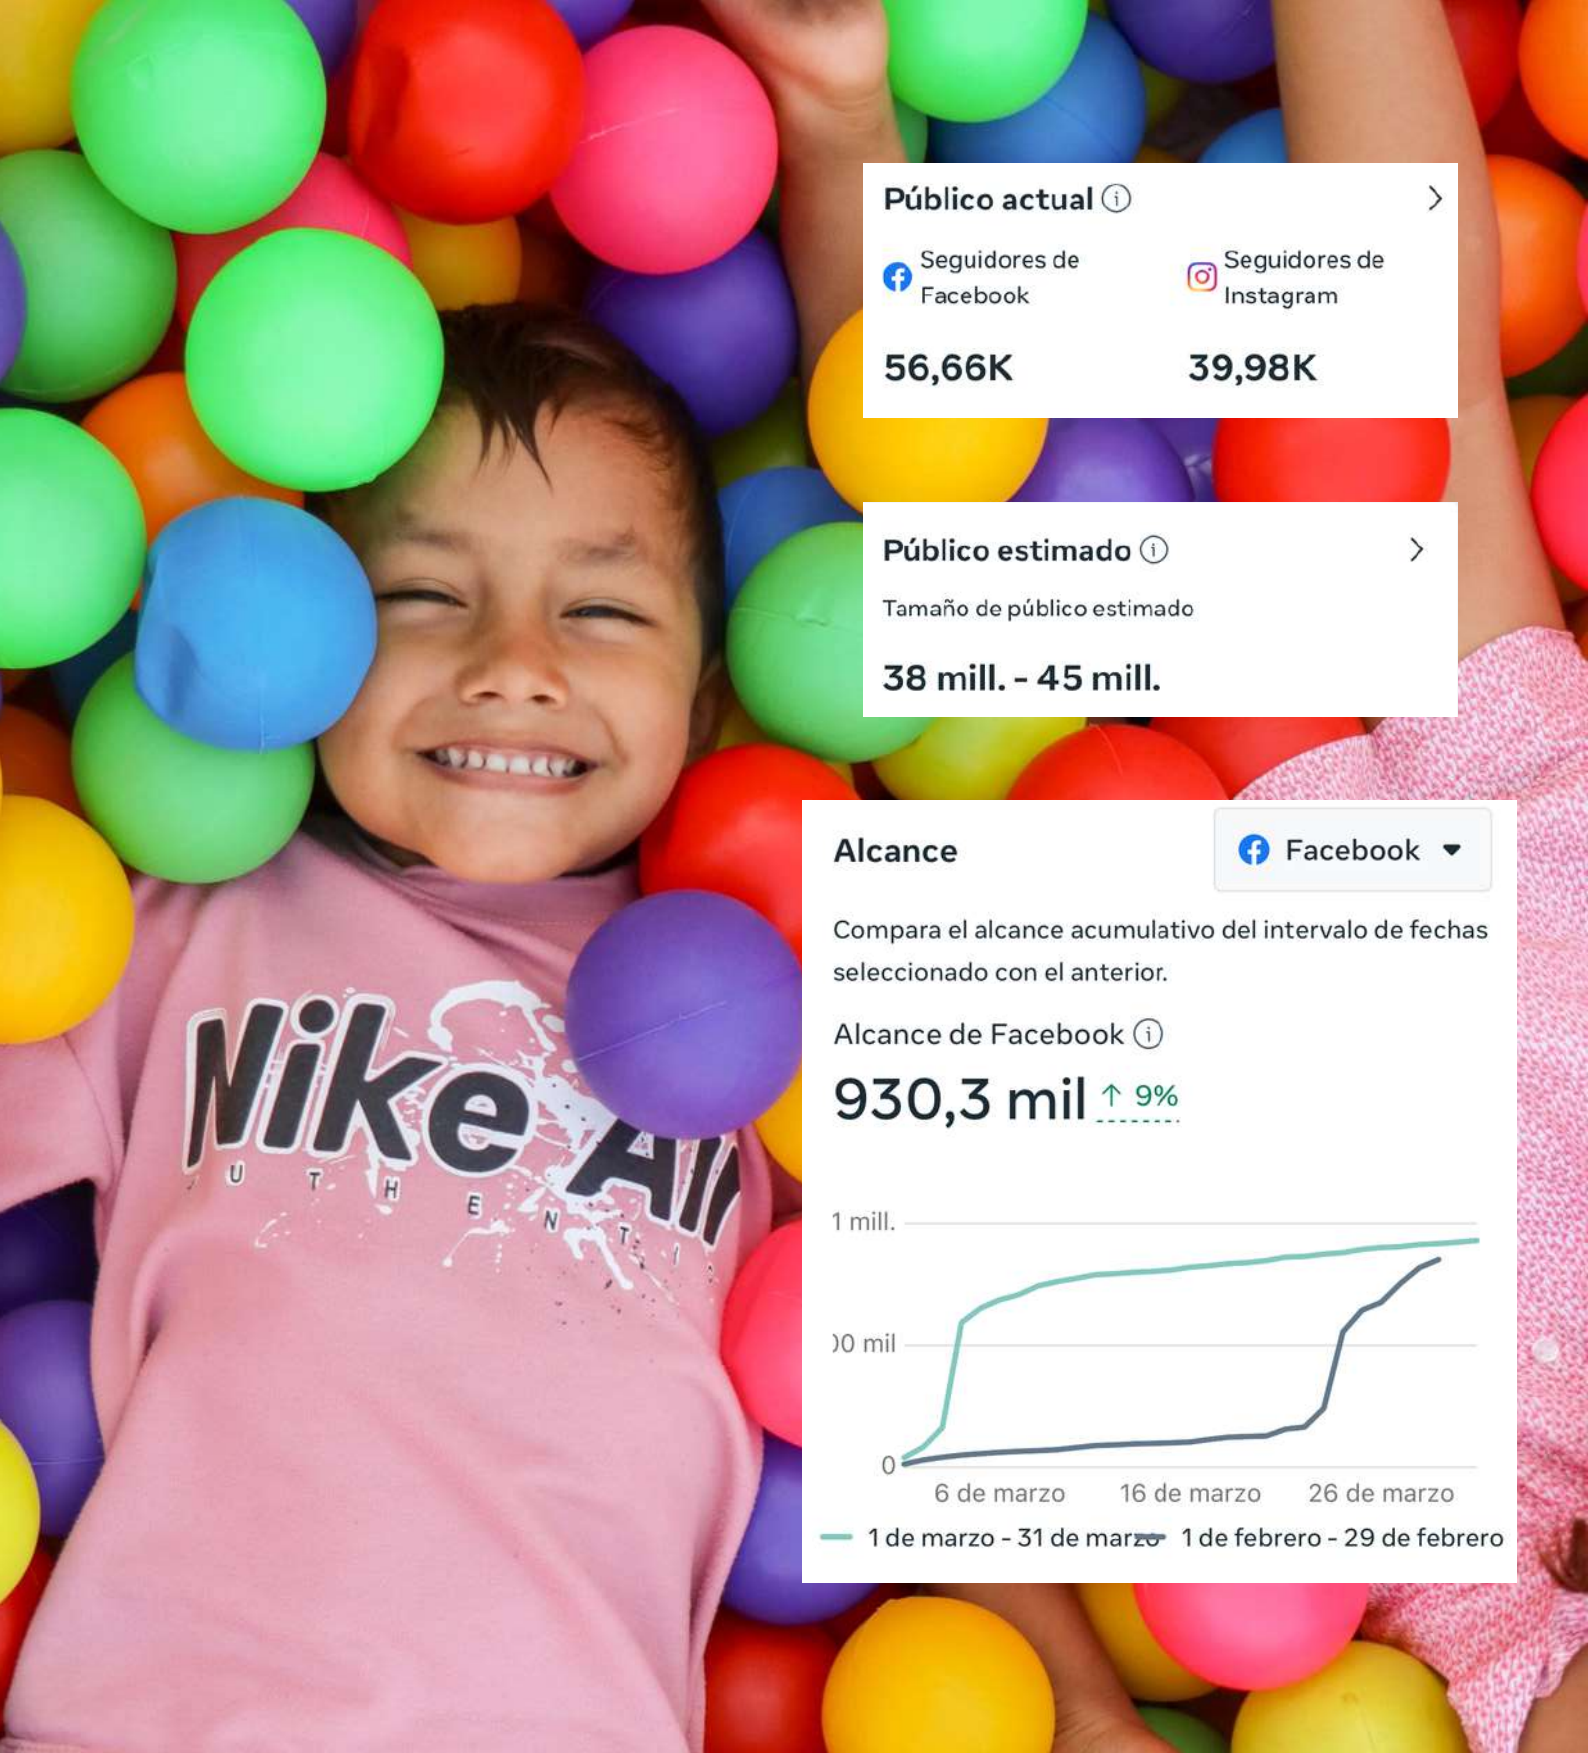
Público actual

Seguidores de Facebook
56,66K

Seguidores de Instagram
39,98K

Público estimado

Tamaño de público estimado
38 mill. - 45 mill.

Alcance
Facebook

Compara el alcance acumulativo del intervalo de fechas seleccionado con el anterior.

Alcance de Facebook
930,3 mil ↑ 9%

1 mill.
)0 mil
0
6 de marzo
16 de marzo
26 de marzo
1 de marzo - 31 de marzo
1 de febrero - 29 de febrero

Nike Air
AUTHENTI